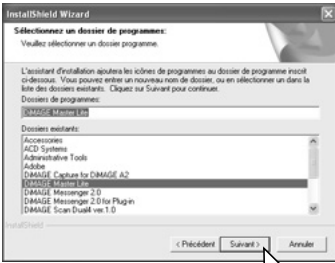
InstallShield Wizard

Sélectionnez un dossier de programmes:

Veuillez sélectionner un dossier programme.

L'assistant d'installation ajoutera les icônes de programmes au dossier de programme inscrit ci-dessous. Vous pouvez entrer un nouveau nom de dossier, ou en sélectionner un dans la liste des dossiers existants. Cliquez sur Suivant pour continuer.

Dossiers de programmes:

DiMAGE Master Lite

Dossiers existants:

Accessories
ACD Systems
Administrative Tools
Adobe
DiMAGE Capture for DiMAGE A2
DiMAGE Master Lite
DiMAGE Messenger 2.0
DiMAGE Messenger 2.0 for Plug-in
DiMAGE Scan Dual4 ver.1.0

InstallShield

< Précédent | Suivant > | Annuler